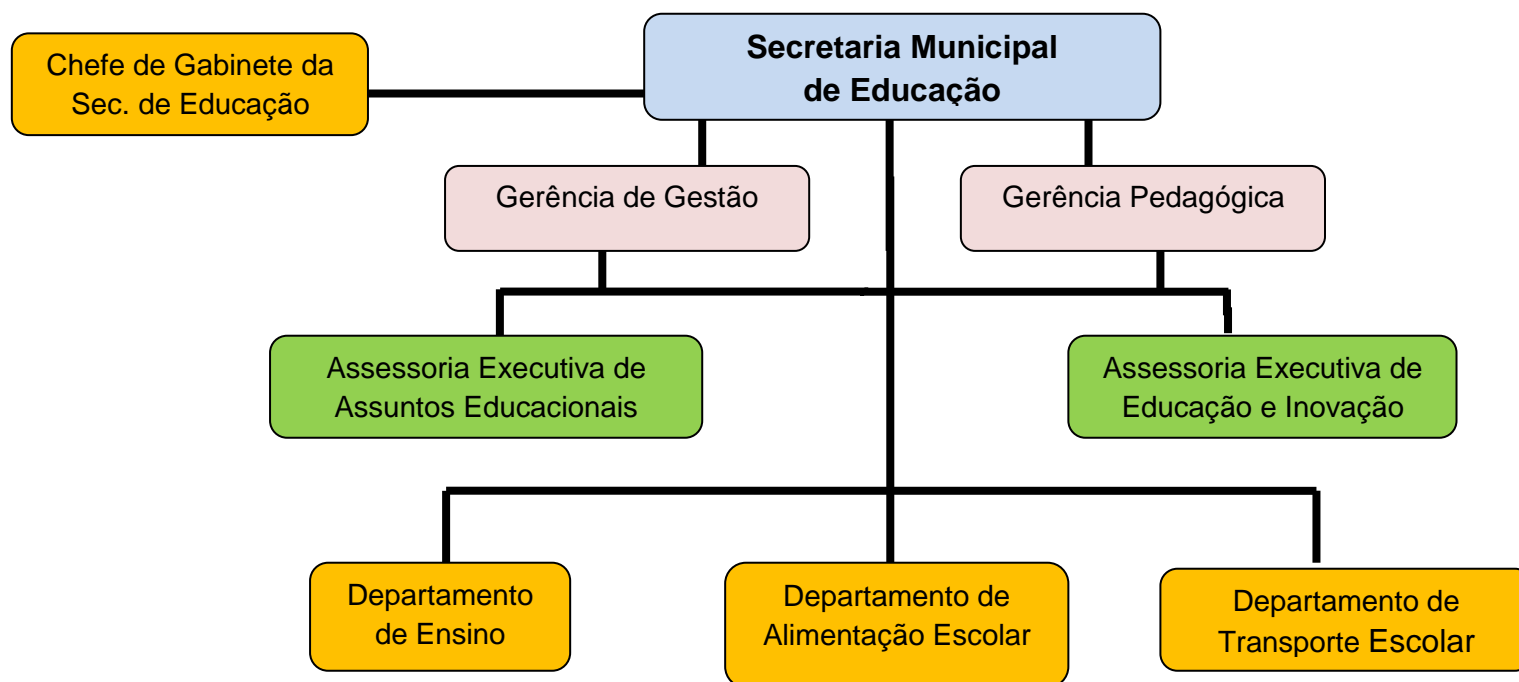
Secretaria Municipal de Educação

Chefe de Gabinete da Sec. de Educação

Gerência de Gestão

Gerência Pedagógica

Assessoria Executiva de Assuntos Educacionais

Assessoria Executiva de Educação e Inovação

Departamento de Ensino

Departamento de Alimentação Escolar

Departamento de Transporte Escolar